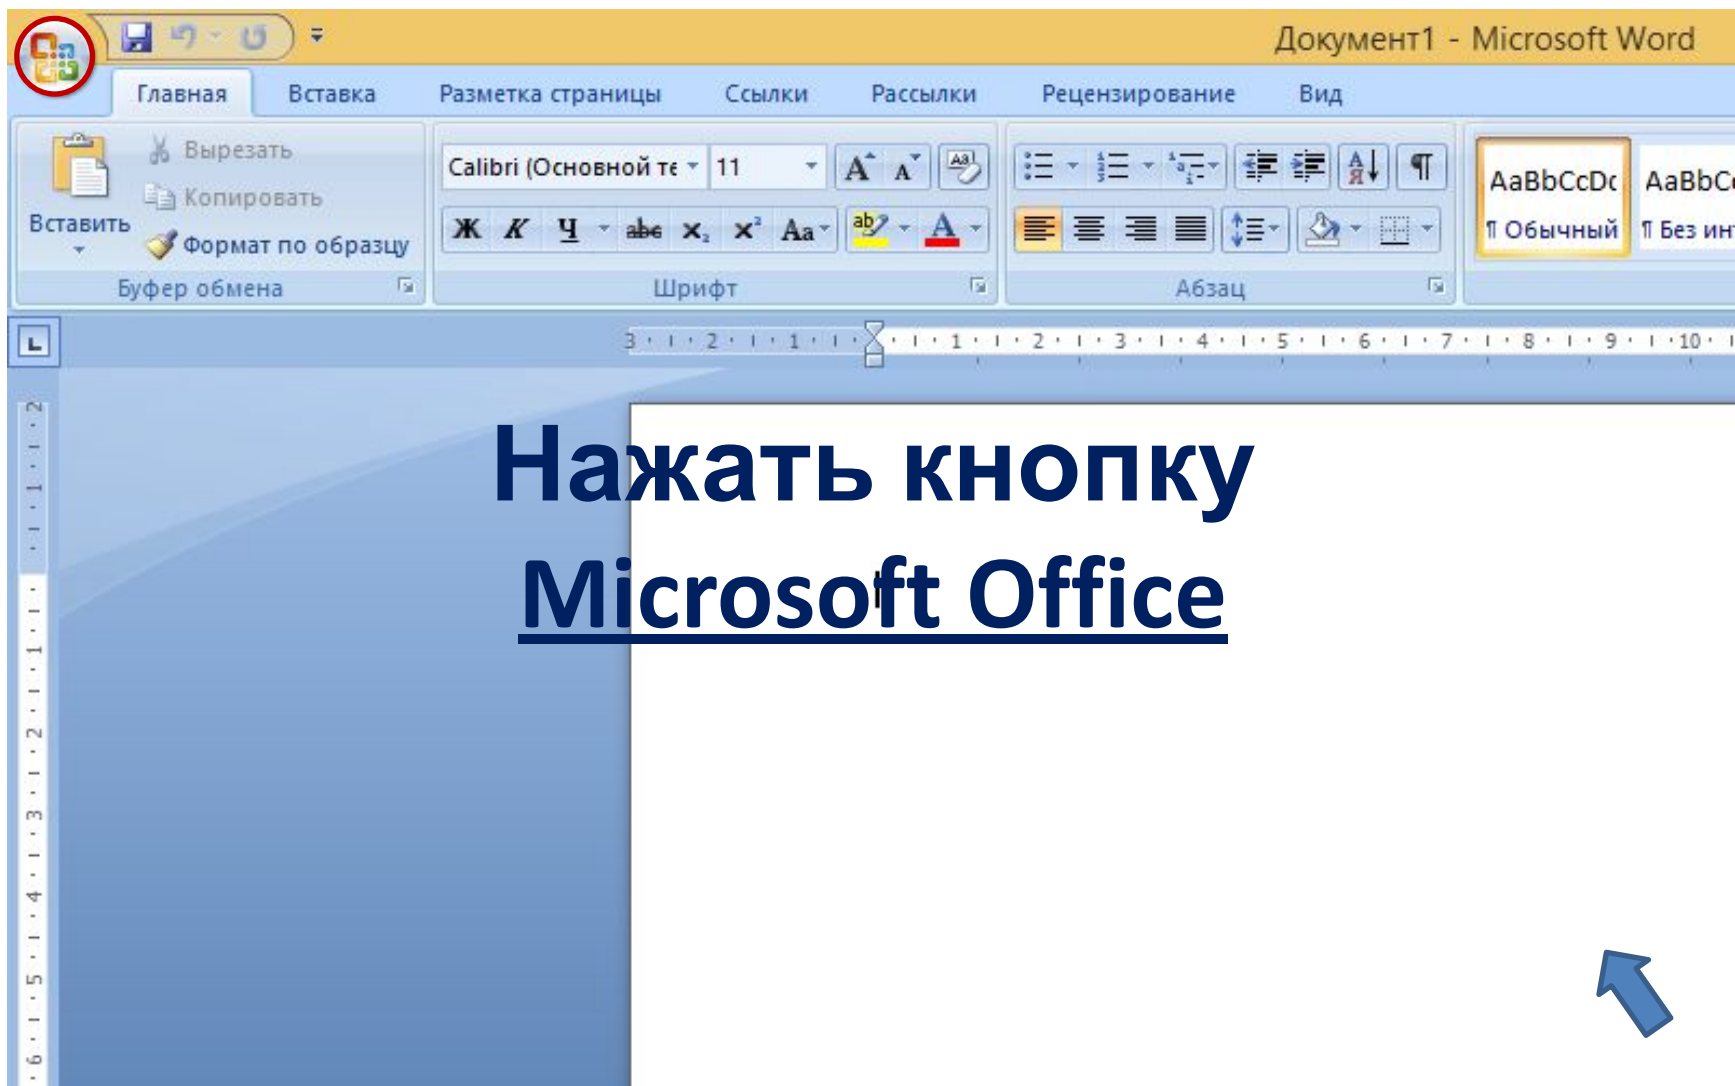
Документ1 - Microsoft Word

Главная Вставка Разметка страницы Ссылки Рассылки Рецензирование Вид

Вставить
Вырезать
Копировать
Формат по образцу
Буфер обмена

Calibri (Основной те 11
Ж К Ч abe $X_2$ $X^2$ Aa
Шрифт

Абзац

AaBbCcDc
¶ Обычный
AaBbC
¶ Без ин

3 · 2 · 1 · 1 · 2 · 3 · 4 · 5 · 6 · 7 · 8 · 9 · 10

Нажать кнопку
Microsoft Office